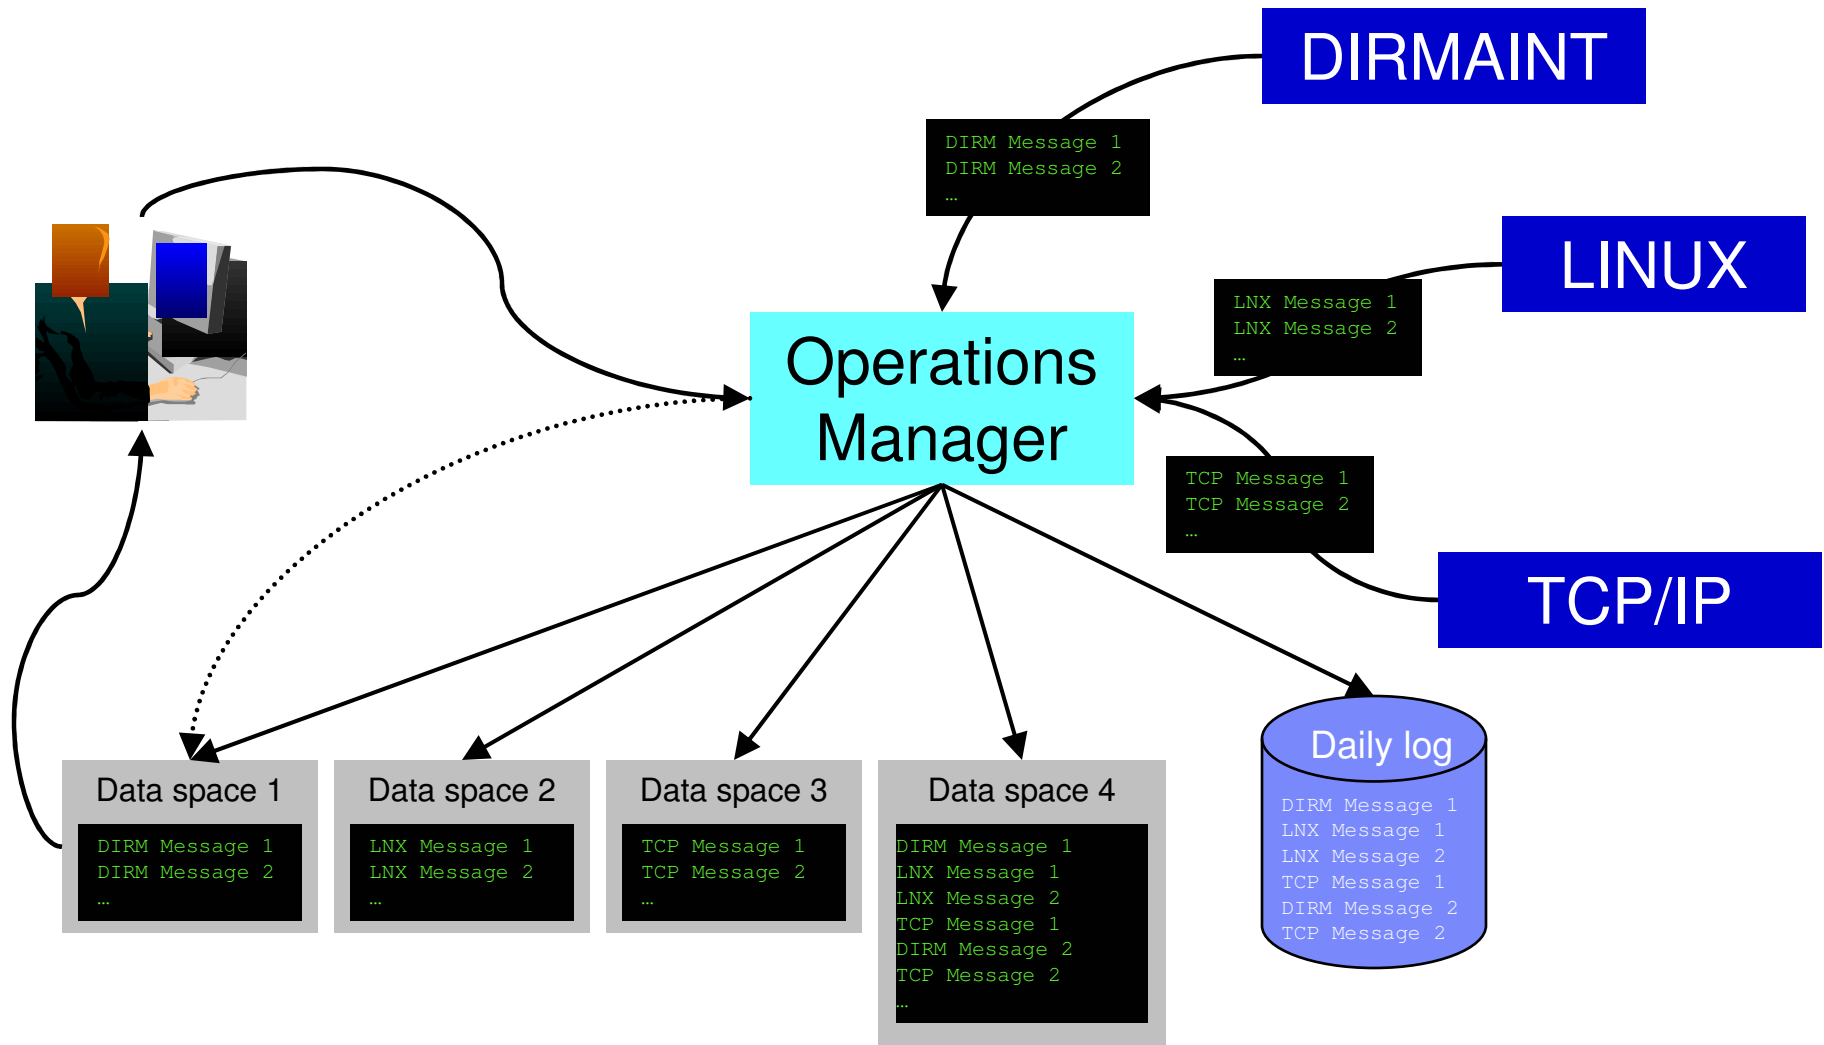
DIRMAINT

DIRM Message 1
DIRM Message 2
…

LINUX

LNX Message 1
LNX Message 2
…

Operations Manager

TCP Message 1
TCP Message 2
…

TCP/IP

Daily log

DIRM Message 1
LNX Message 1
LNX Message 2
TCP Message 1
DIRM Message 2
TCP Message 2

Data space 1

DIRM Message 1
DIRM Message 2
…

Data space 2

LNX Message 1
LNX Message 2
…

Data space 3

TCP Message 1
TCP Message 2
…

Data space 4

DIRM Message 1
LNX Message 1
LNX Message 2
TCP Message 1
DIRM Message 2
TCP Message 2
…